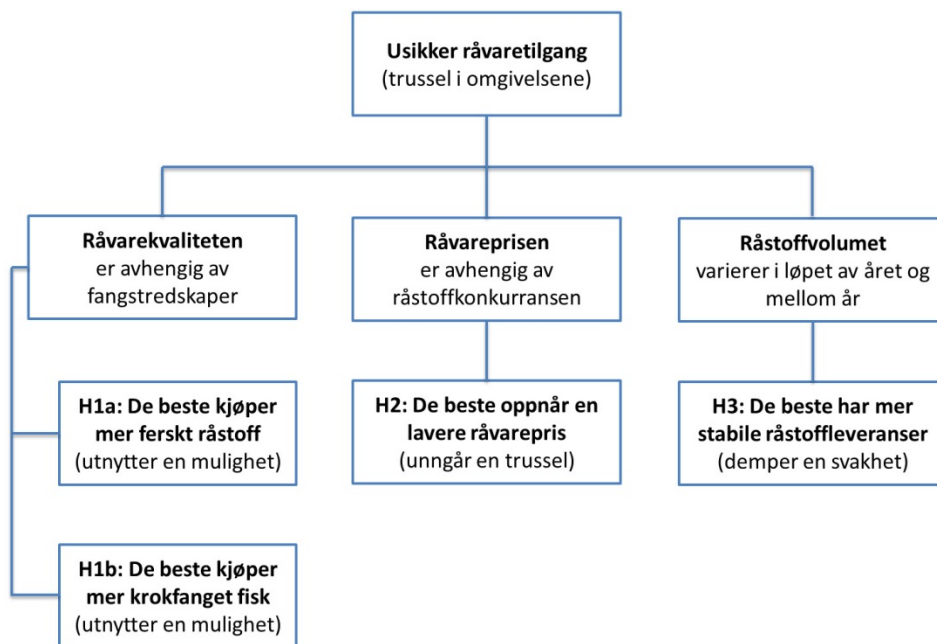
**Usikker råvaretilgang**
(trussel i omgivelsene)

**Råvarekvaliteten**
er avhengig av fangstredskaper

**Råvareprisen**
er avhengig av råstoffkonkurransen

**Råstoffvolumet**
varierer i løpet av året og mellom år

**H1a: De beste kjøper mer ferskt råstoff**
(utnytter en mulighet)

**H2: De beste oppnår en lavere råvarepris**
(unngår en trussel)

**H3: De beste har mer stabile råstoffleveranser**
(demper en svakhet)

**H1b: De beste kjøper mer krokfanget fisk**
(utnytter en mulighet)